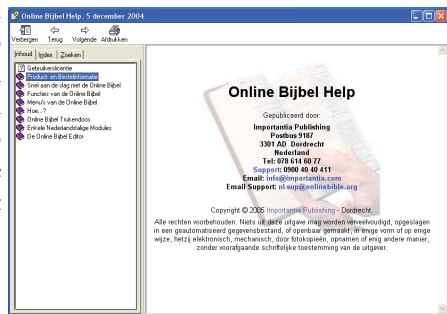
Online Bijbel Help, 5 december 2004

Verbergen Terug Volgende Afdrukken

Inhoud Index Zoeken

Gebruikerslicentie
Product- en Bestelinformatie
Snel aan de slag met de Online Bijbel
Functies van de Online Bijbel
Menu's van de Online Bijbel
Hoe...?
Online Bijbel Trukendoos
Enkele Nederlandstalige Modules
De Online Bijbel Editor

Online Bijbel Help

Gepubliceerd door:
Importantia Publishing
Postbus 9187
3301 AD Dordrecht
Nederland
Tel: 078 614 60 77
Support: 0900 40 40 411
Email: info@importantia.com
Email Support: nl-sup@onlinebible.org

Copyright © 2005 Importantia Publishing - Dordrecht.

Alle rechten voorbehouden. Niets uit deze uitgave mag worden verveelvoudigd, opgeslagen in een geautomatiseerd gegevensbestand, of openbaar gemaakt, in enige vorm of op enige wijze, hetzij elektronisch, mechanisch, door fotokopieën, opnamen of enig andere manier, zonder voorafgaande schriftelijke toestemming van de uitgever.